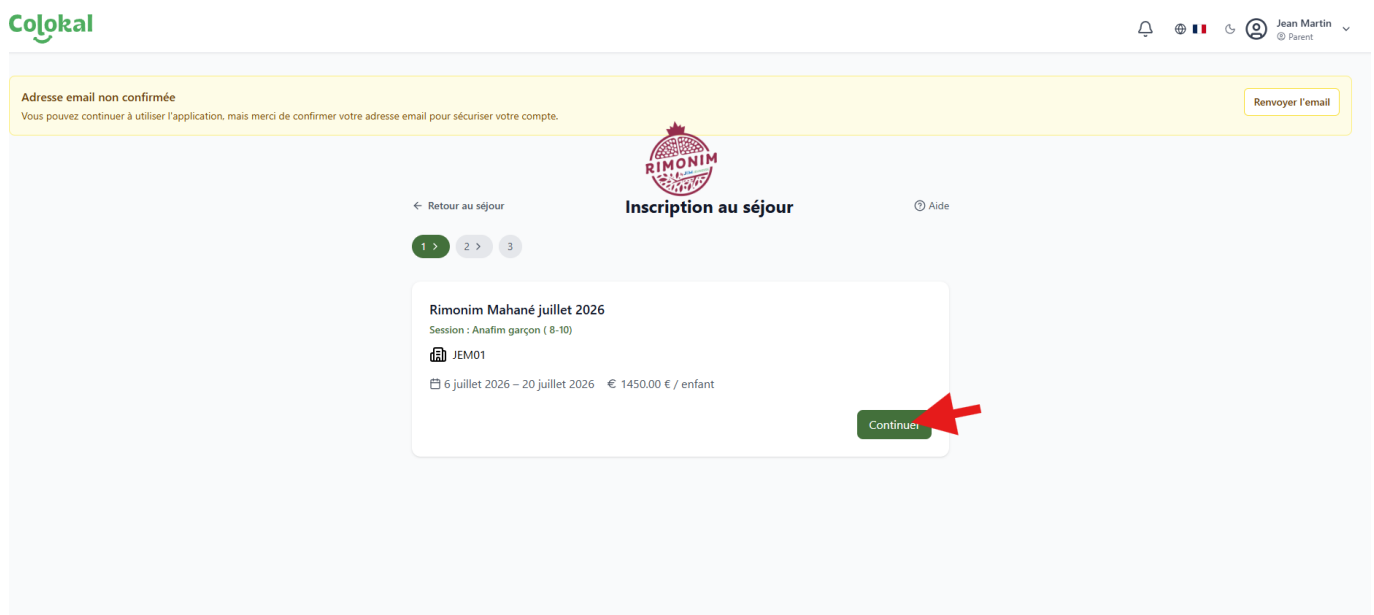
Colokal

Jean Martin
Parent

Adresse email non confirmée
Vous pouvez continuer à utiliser l'application, mais merci de confirmer votre adresse email pour sécuriser votre compte.

Renvoyer l'email

RIMONIM

← Retour au séjour

Inscription au séjour

Aide

1 > 2 > 3

Rimonim Mahané juillet 2026
Session : Anafim garçon ( 8-10)
JEM01
6 juillet 2026 – 20 juillet 2026 € 1450.00 € / enfant

Continuer